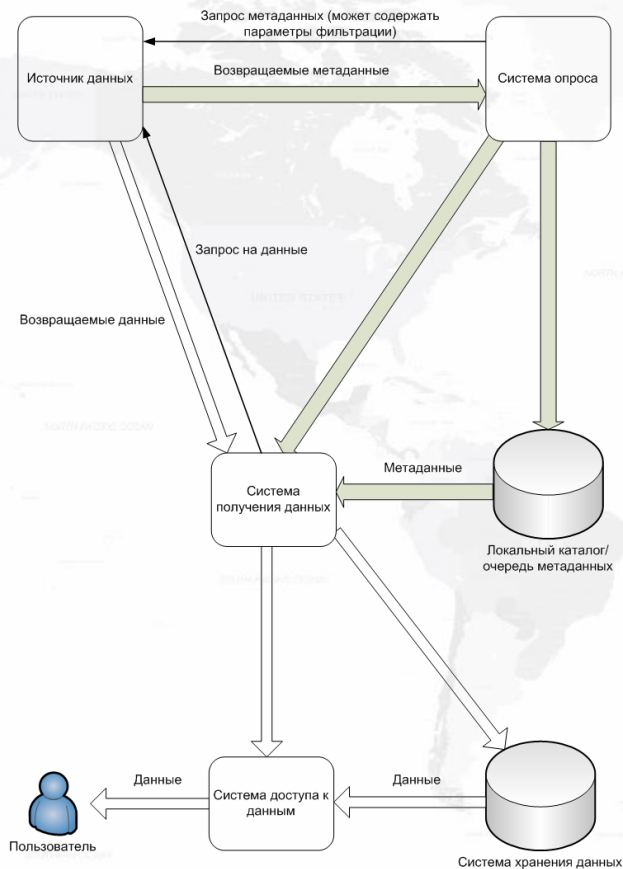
Запрос метаданных (может содержать параметры фильтрации)

Источник данных

Возвращаемые метаданные

Система опроса

Запрос на данные

Возвращаемые данные

Метаданные

Система получения данных

Локальный каталог/ очередь метаданных

Данные

Данные

Система доступа к данным

Пользователь

Система хранения данных